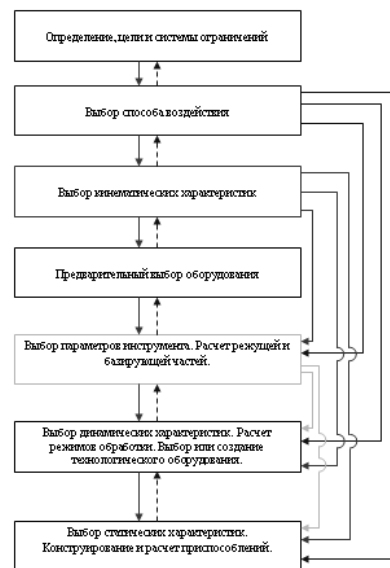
Определение, цели и системы ограничений

Выбор способа воздействия

Выбор кинематических характеристик

Предварительный выбор оборудования

Выбор параметров инструмента. Расчет режущей и базирующей частей.

Выбор динамических характеристик. Расчет режимов обработки. Выбор или создание технологического оборудования.

Выбор статических характеристик. Конструирование и расчет приспособлений.